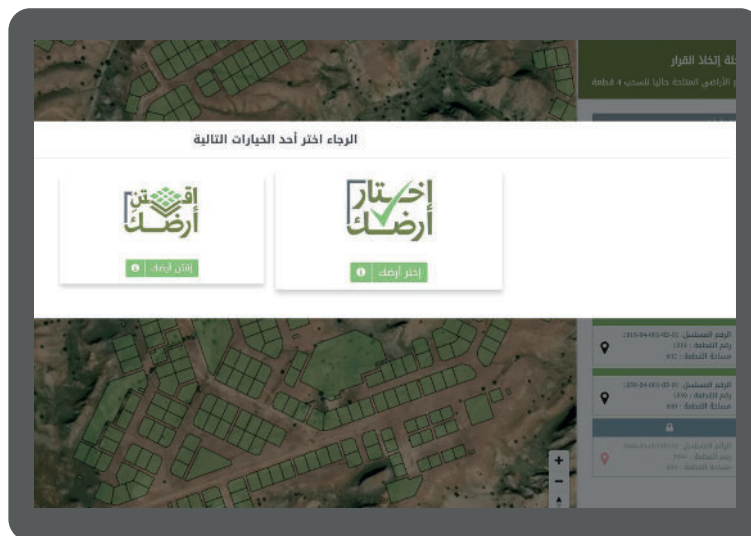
نة إتخاذ القرار
الأراضي المتاحة حاليا للسحب 4 قطعة

الرجاء اختر أحد الخيارات التالية

اقتن أرضك
إقتن أرضك

اختار أرضك
إختر أرضك

الرقم المتسلسل: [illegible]
رقم القطعة: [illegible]
مساحة القطعة: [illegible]

الرقم المتسلسل: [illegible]
رقم القطعة: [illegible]
مساحة القطعة: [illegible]

الرقم المتسلسل: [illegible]
رقم القطعة: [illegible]
مساحة القطعة: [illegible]

+
−